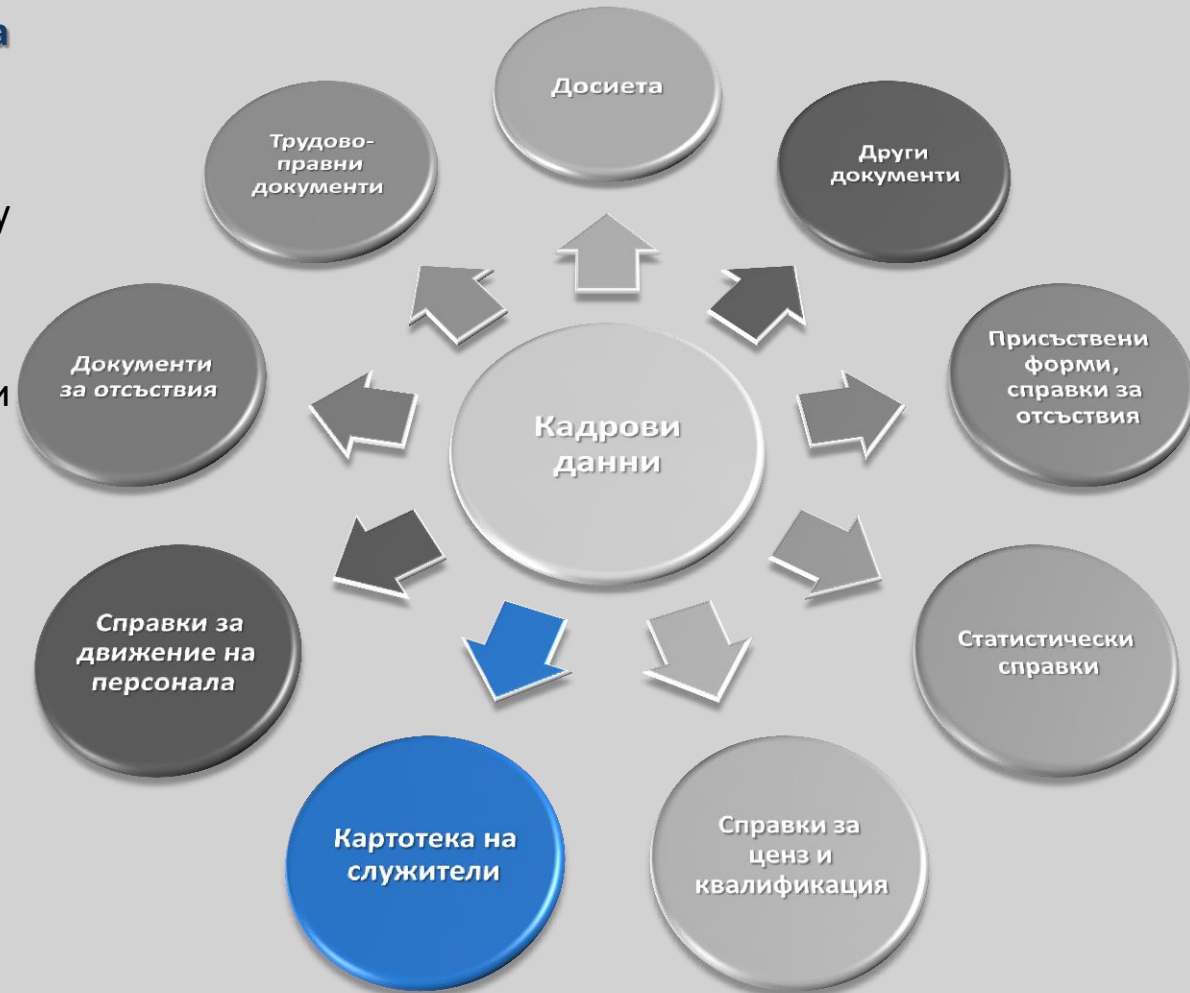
Кадрови данни

Досиета

Други документи

Присъствени форми, справки за отсъствия

Статистически справки

Справки за ценз и квалификация

Картотека на служители

Справки за движение на персонала

Документи за отсъствия

Трудово-правни документи